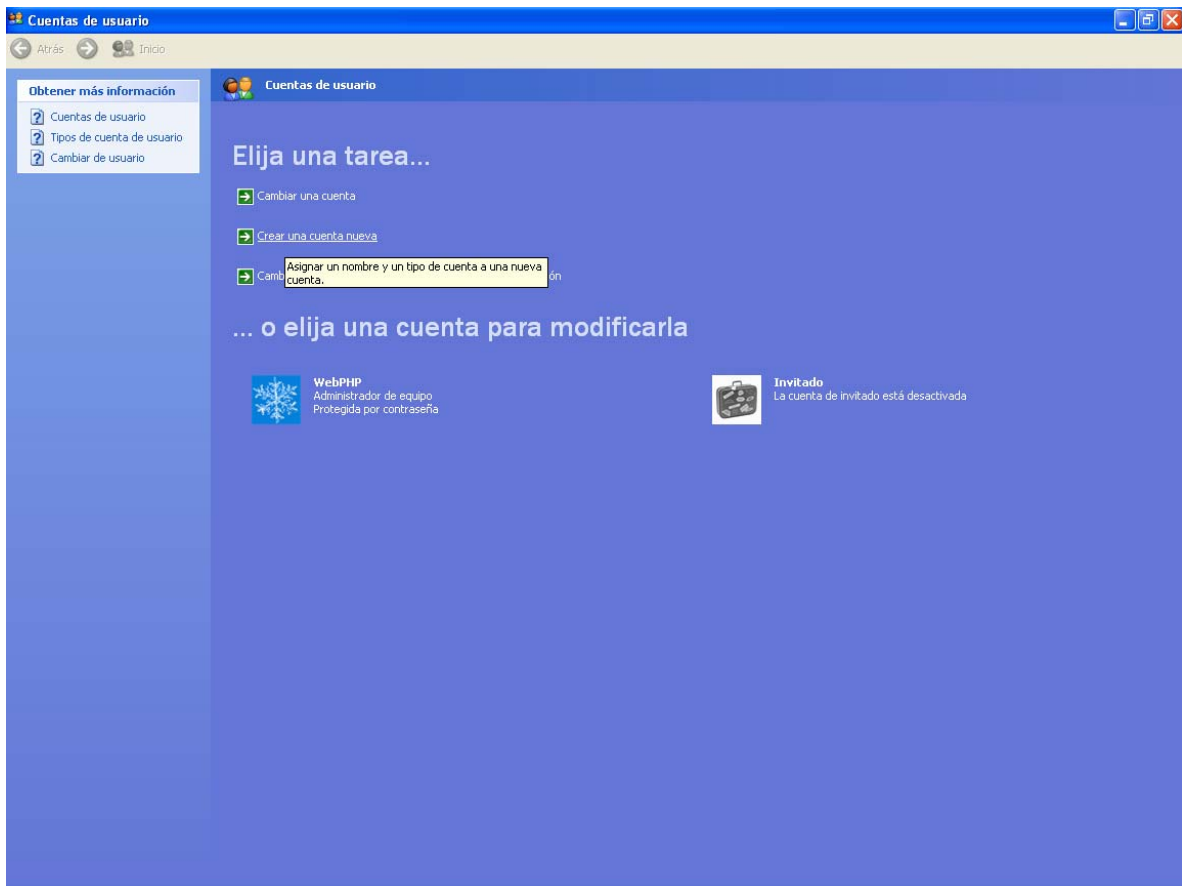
Cuentas de usuario

Atrás Inicio

Obtener más información

Cuentas de usuario
Tipos de cuenta de usuario
Cambiar de usuario

Cuentas de usuario

Elija una tarea...

Cambiar una cuenta

Crear una cuenta nueva

Camb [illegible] ón

Asignar un nombre y un tipo de cuenta a una nueva cuenta.

... o elija una cuenta para modificarla

WebPHP
Administrador de equipo
Protegida por contraseña

Invitado
La cuenta de invitado está desactivada